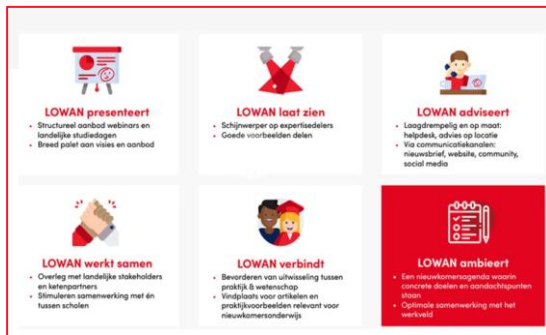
LOWAN presenteert

- Structureel aanbod webinars en landelijke studiedagen
- Breed palet aan visies en aanbod

LOWAN laat zien

- Schijnwerper op expertisedelers
- Goede voorbeelden delen

LOWAN adviseert

- Laagdrempelig en op maat: helpdesk, advies op locatie
- Via communicatiekanalen: nieuwsbrief, website, community, social media

LOWAN werkt samen

- Overleg met landelijke stakeholders en ketenpartners
- Stimuleren samenwerking met én tussen scholen

LOWAN verbindt

- Bevorderen van uitwisseling tussen praktijk & wetenschap
- Vindplaats voor artikelen en praktijkvoorbeelden relevant voor nieuwkomersonderwijs

LOWAN ambieert

- Een nieuwkomersagenda waarin concrete doelen en aandachtspunten staan
- Optimale samenwerking met het werkveld